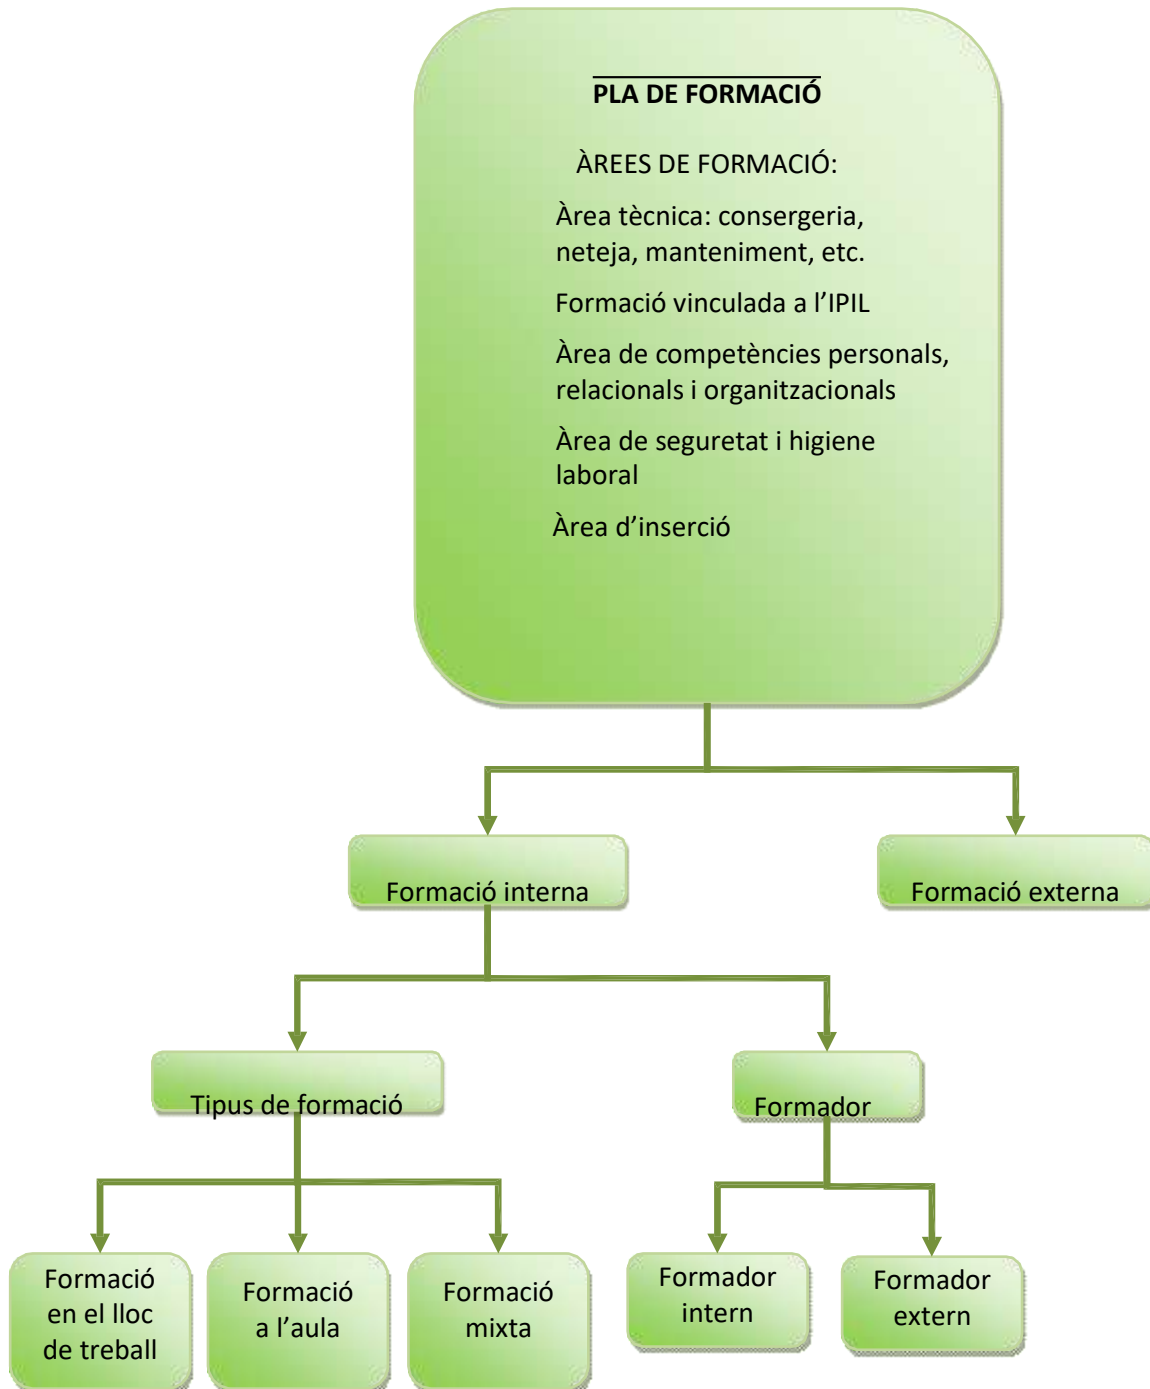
PLA DE FORMACIÓ

ÀREES DE FORMACIÓ:

Àrea tècnica: consergeria, neteja, manteniment, etc.

Formació vinculada a l'IPIL

Àrea de competències personals, relacionals i organitzacionals

Àrea de seguretat i higiene laboral

Àrea d'inserció

Formació interna

Formació externa

Tipus de formació

Formador

Formació en el lloc de treball

Formació a l'aula

Formació mixta

Formador intern

Formador extern